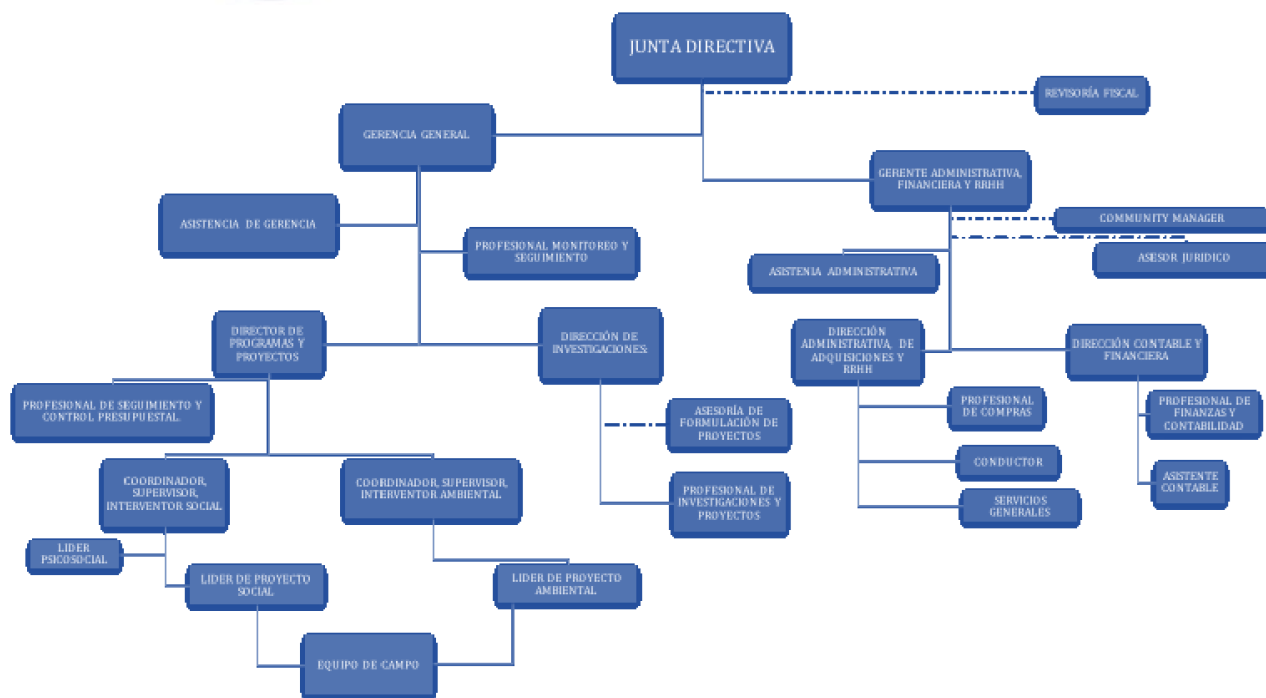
JUNTA DIRECTIVA

REVISORÍA FISCAL

GERENCIA GENERAL

GERENTE ADMINISTRATIVA, FINANCIERA Y RRHH

ASISTENCIA DE GERENCIA

PROFESIONAL MONITOREO Y SEGUIMIENTO

COMMUNITY MANAGER

ASESOR JURIDICO

ASISTENIA ADMINISTRATIVA

DIRECTOR DE PROGRAMAS Y PROYECTOS

DIRECCIÓN DE INVESTIGACIONES

DIRECCIÓN ADMINISTRATIVA, DE ADQUISICIONES Y RRHH

DIRECCIÓN CONTABLE Y FINANCIERA

PROFESIONAL DE SEGUIMIENTO Y CONTROL PRESUPUESTAL

ASESORÍA DE FORMULACIÓN DE PROYECTOS

PROFESIONAL DE COMPRAS

PROFESIONAL DE FINANZAS Y CONTABILIDAD

CONDUCTOR

ASISTENTE CONTABLE

COORDINADOR, SUPERVISOR, INTERVENTOR SOCIAL

COORDINADOR, SUPERVISOR, INTERVENTOR AMBIENTAL

PROFESIONAL DE INVESTIGACIONES Y PROYECTOS

SERVICIOS GENERALES

LIDER PSICOSOCIAL

LIDER DE PROYECTO SOCIAL

LIDER DE PROYECTO AMBIENTAL

EQUIPO DE CAMPO